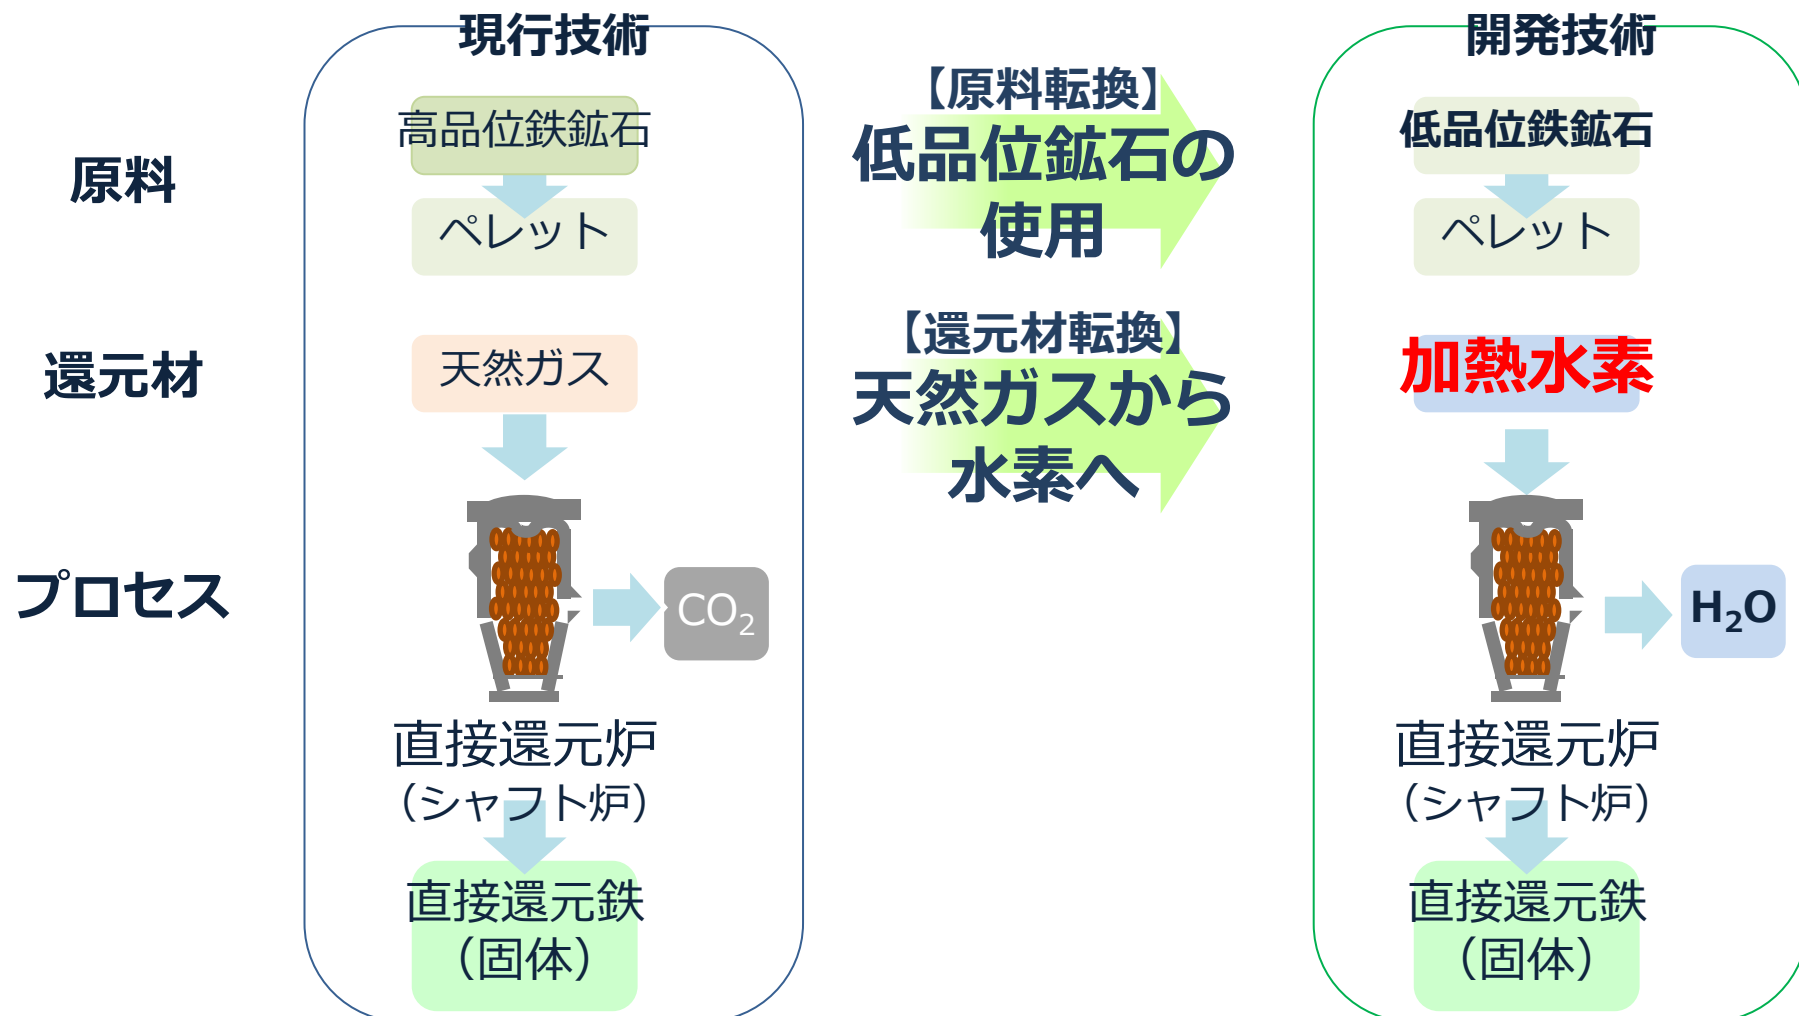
原料

還元材

プロセス

現行技術

高品位鉄鉱石

ペレット

天然ガス

$CO_2$

直接還元炉
（シャフト炉）

直接還元鉄
（固体）

【原料転換】
低品位鉱石の使用

【還元材転換】
天然ガスから水素へ

開発技術

低品位鉄鉱石

ペレット

加熱水素

$H_2O$

直接還元炉
（シャフト炉）

直接還元鉄
（固体）